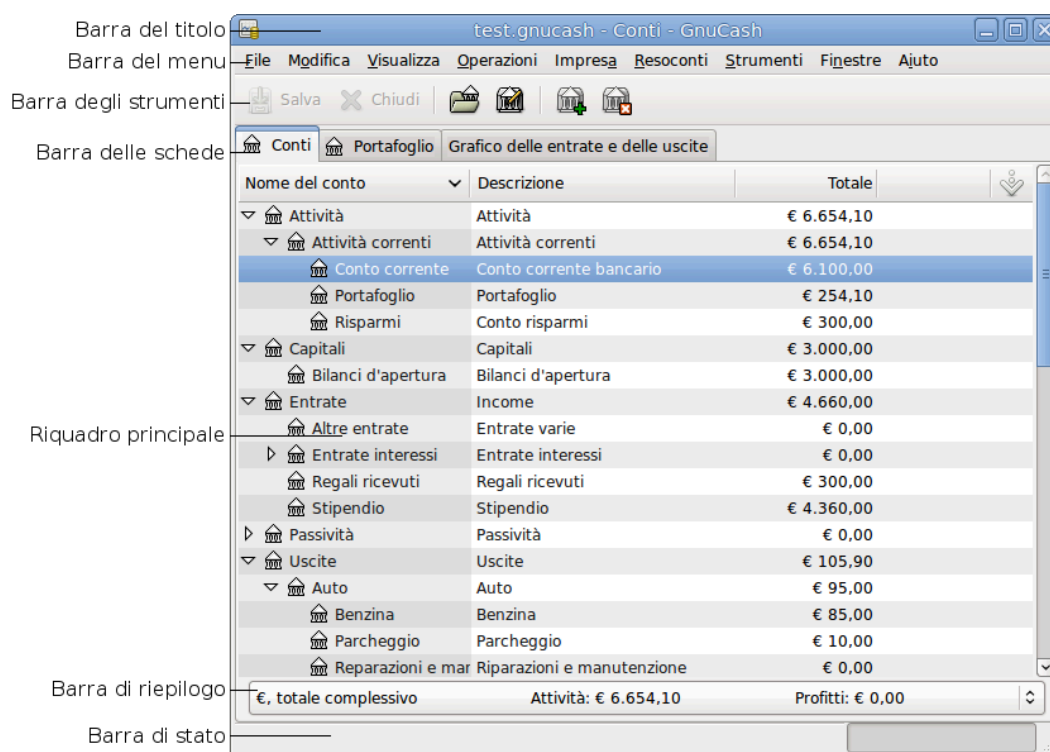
Barra del titolo
Barra del menu
Barra degli strumenti
Barra delle schede
Riquadro principale
Barra di riepilogo
Barra di stato

test.gnucash - Conti - GnuCash

File Modifica Visualizza Operazioni Impresa Resoconti Strumenti Finestre Aiuto

Salva Chiudi

Conti | Portafoglio | Grafico delle entrate e delle uscite

| Nome del conto | Descrizione | Totale |
|---|---|---|
| Attività | Attività | € 6.654,10 |
| Attività correnti | Attività correnti | € 6.654,10 |
| Conto corrente | Conto corrente bancario | € 6.100,00 |
| Portafoglio | Portafoglio | € 254,10 |
| Risparmi | Conto risparmi | € 300,00 |
| Capitali | Capitali | € 3.000,00 |
| Bilanci d'apertura | Bilanci d'apertura | € 3.000,00 |
| Entrate | Income | € 4.660,00 |
| Altre entrate | Entrate varie | € 0,00 |
| Entrate interessi | Entrate interessi | € 0,00 |
| Regali ricevuti | Regali ricevuti | € 300,00 |
| Stipendio | Stipendio | € 4.360,00 |
| Passività | Passività | € 0,00 |
| Uscite | Uscite | € 105,90 |
| Auto | Auto | € 95,00 |
| Benzina | Benzina | € 85,00 |
| Parcheggio | Parcheggio | € 10,00 |
| Reparazioni e mar | Riparazioni e manutenzione | € 0,00 |

€, totale complessivo Attività: € 6.654,10 Profitti: € 0,00